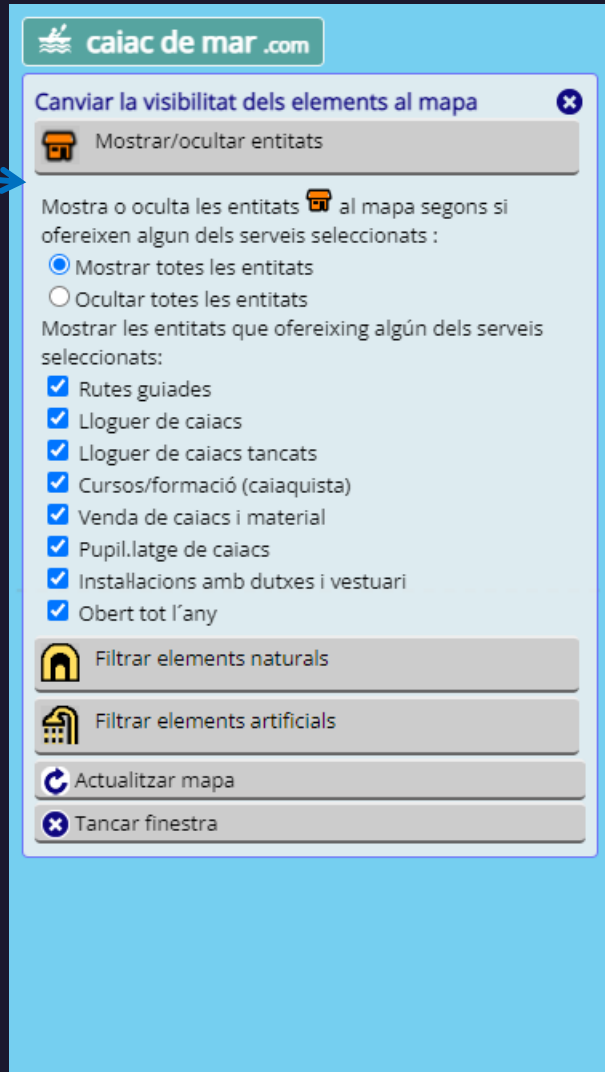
caiac de mar .com

Canviar la visibilitat dels elements al mapa

Mostrar/ocultar entitats

Mostra o oculta les entitats al mapa segons si ofereixen algun dels serveis seleccionats :

Mostrar totes les entitats

Ocultar totes les entitats

Mostrar les entitats que ofereixing algún dels serveis seleccionats:

Rutes guiades

Lloguer de caiacs

Lloguer de caiacs tancats

Cursos/formació (caiaquista)

Venda de caiacs i material

Pupil.latge de caiacs

Installacions amb dutxes i vestuari

Obert tot l´any

Filtrar elements naturals

Filtrar elements artificials

Actualitzar mapa

Tancar finestra